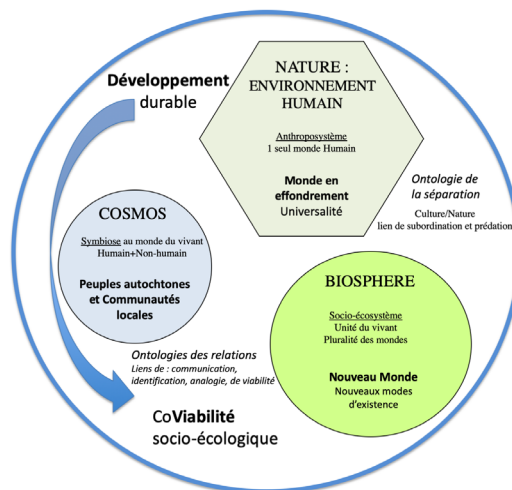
Développement durable

NATURE : ENVIRONNEMENT HUMAIN

Anthroposystème
1 seul monde Humain

Monde en effondrement
Universalité

Ontologie de la séparation
Culture/Nature
lien de subordination et prédation

COSMOS

Symbiose au monde du vivant
Humain+Non-humain

Peuples autochtones et Communautés locales

BIOSPHERE

Socio-écosystème
Unité du vivant
Pluralité des mondes

Nouveau Monde
Nouveaux modes d'existence

Ontologies des relations
Liens de : communication, identification, analogie, de viabilité

CoViabilité socio-écologique